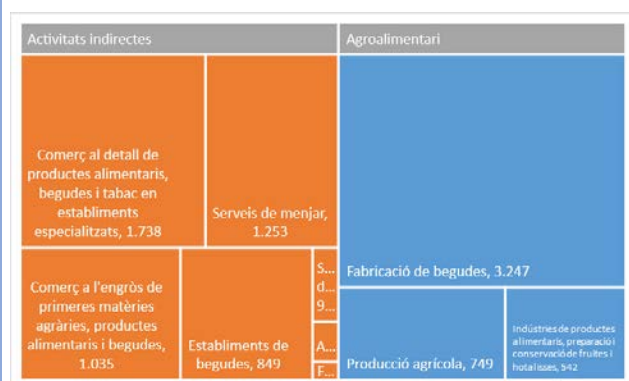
Activitats indirectes

Comerç al detall de productes alimentaris, begudes i tabac en establiments especialitzats, 1.738

Serveis de menjar, 1.253

Comerç a l'engròs de primeres matèries agràries, productes alimentaris i begudes, 1.035

Establiments de begudes, 849

S... d... 9...

A...

F...

Agroalimentari

Fabricació de begudes, 3.247

Producció agrícola, 749

Indústries de productes alimentaris, preparació i conservació de fruites i hortalisses, 542